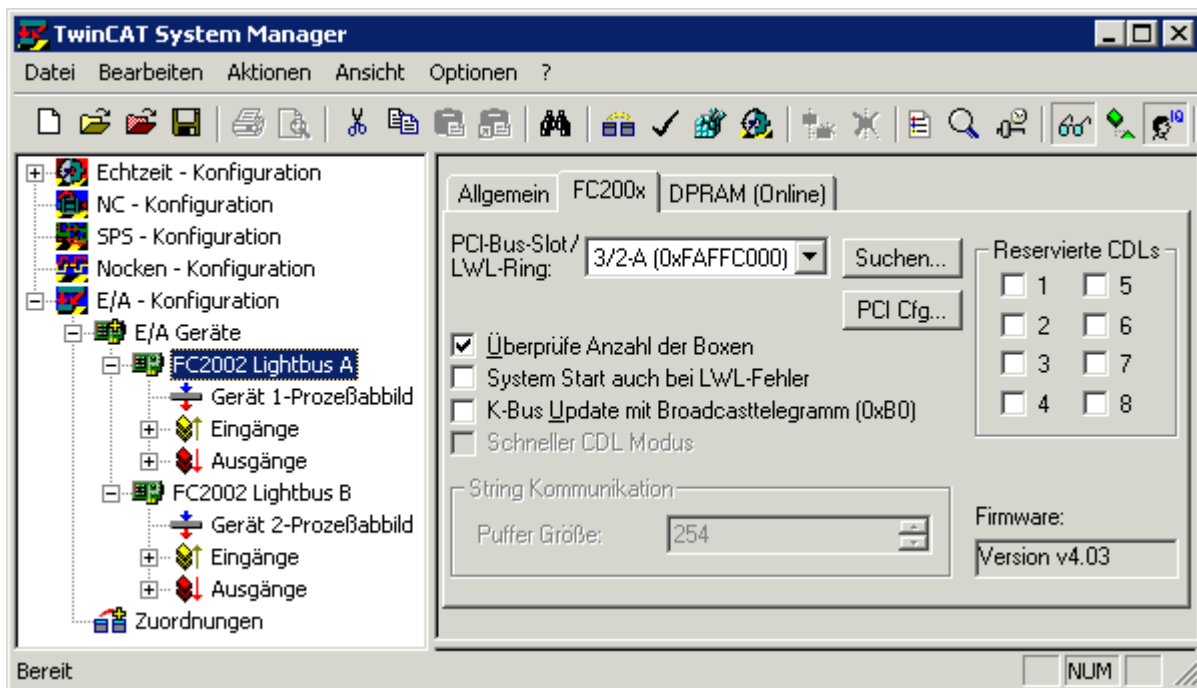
TwinCAT System Manager

Datei Bearbeiten Aktionen Ansicht Optionen ?

Echtzeit - Konfiguration
NC - Konfiguration
SPS - Konfiguration
Nocken - Konfiguration
E/A - Konfiguration
E/A Geräte
FC2002 Lightbus A
Gerät 1-Prozeßabbild
Eingänge
Ausgänge
FC2002 Lightbus B
Gerät 2-Prozeßabbild
Eingänge
Ausgänge
Zuordnungen

Allgemein FC200x DPRAM (Online)

PCI-Bus-Slot / LWL-Ring: 3/2-A (0xFAFFC000)

Suchen...

PCI Cfg...

Reservierte CDLs
1 5
2 6
3 7
4 8

Überprüfe Anzahl der Boxen
System Start auch bei LWL-Fehler
K-Bus Update mit Broadcasttelegramm (0xB0)
Schneller CDL Modus

String Kommunikation
Puffer Größe: 254

Firmware:
Version v4.03

Bereit

NUM